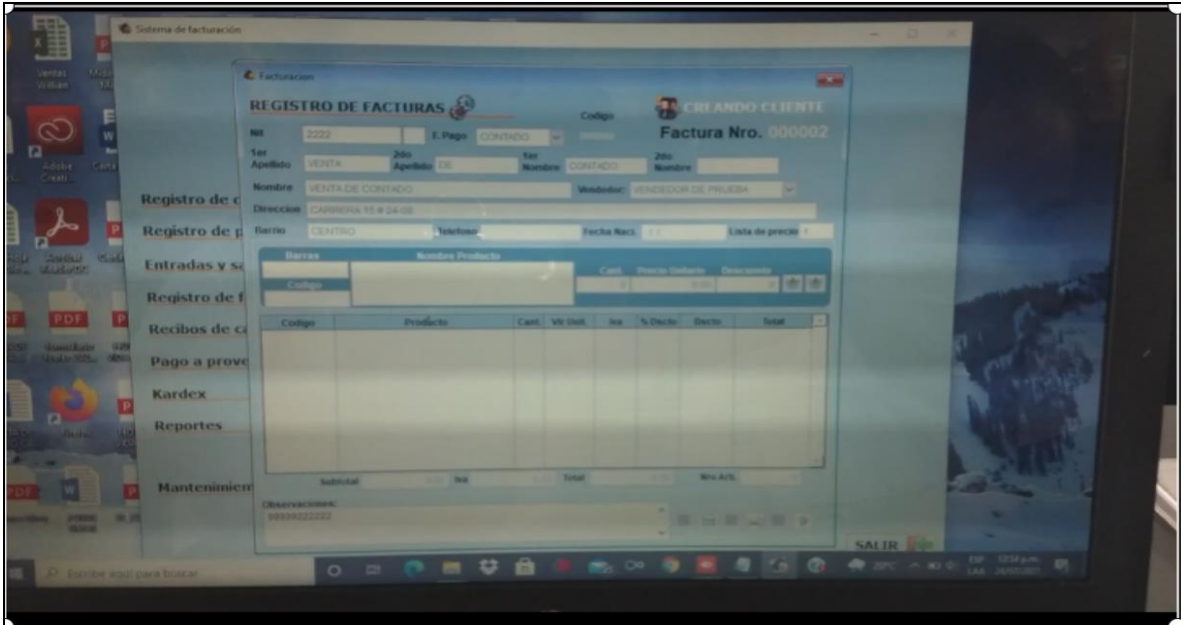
Sistema de facturación

Facturacion

REGISTRO DE FACTURAS

Codigo

CREANDO CLIENTE

Factura Nro. 000002

Nit 2222 F. Pago CONTADO

1er Apellido VENTA 2do Apellido DE 1er Nombre CONTADO 2do Nombre

Nombre VENTA DE CONTADO Vendedor: VENDEDOR DE PRUEBA

Direccion CARRERA 15 # 24-08

Barrio CENTRO Telefono Fecha Naci. Lista de precio 1

Barras Nombre Producto

Codigo

Cant. Precio Unitario Descuento

| Codigo | Producto | Cant. | Vlr Unit. | Iva | % Dscto | Dscto | Total |
|---|---|---|---|---|---|---|---|

Subtotal Iva Total Nro Arts.

Observaciones:
99999222222

SALIR

Registro de c
Registro de p
Entradas y sa
Registro de f
Recibos de ca
Pago a prove
Kardex
Reportes
Mantenimien

Ventas
Adobe
PDF

Escribe aquí para buscar

20°C ESP